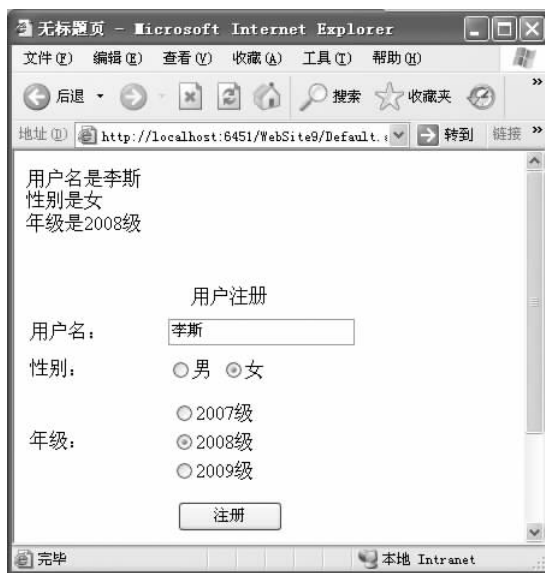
无标题页 - Microsoft Internet Explorer

文件(F) 编辑(E) 查看(V) 收藏(A) 工具(T) 帮助(H)

后退 · 搜索 收藏夹

地址(D) http://localhost:6451/WebSite9/Default. 转到 链接 »

用户名是李斯
性别是女
年级是2008级

用户注册

| 用户名： | 李斯 |
|---|---|
| 性别： | ○男 ◉女 |
| 年级： | ○2007级 ◉2008级 ○2009级 |

注册

完毕 本地 Intranet